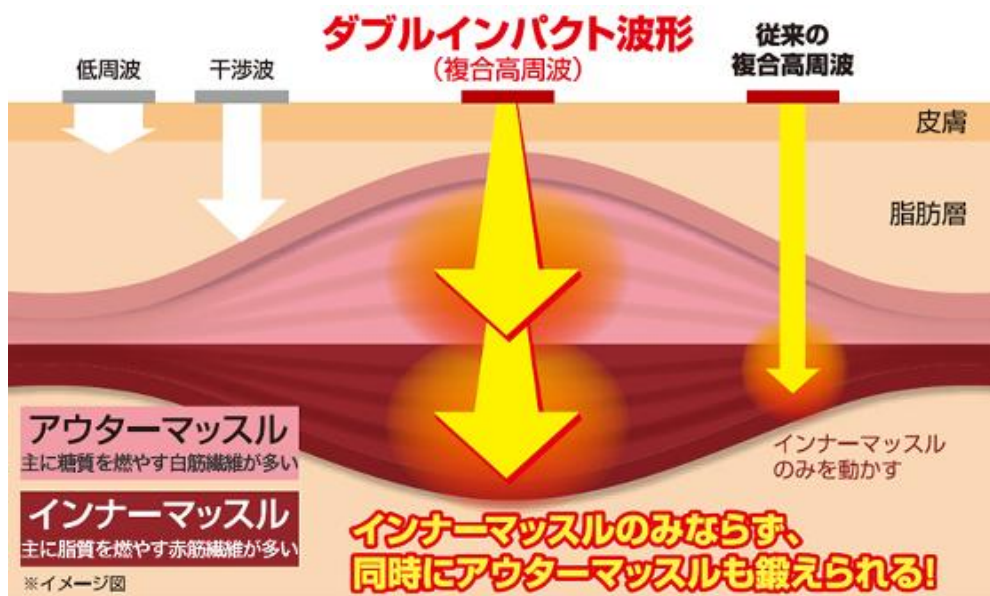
ダブルインパクト波形
(複合高周波)

低周波

干渉波

従来の
複合高周波

皮膚

脂肪層

アウターマッスル
主に糖質を燃やす白筋繊維が多い

インナーマッスル
主に脂質を燃やす赤筋繊維が多い

※イメージ図

インナーマッスル
のみを動かす

インナーマッスルのみならず、
同時にアウターマッスルも鍛えられる!